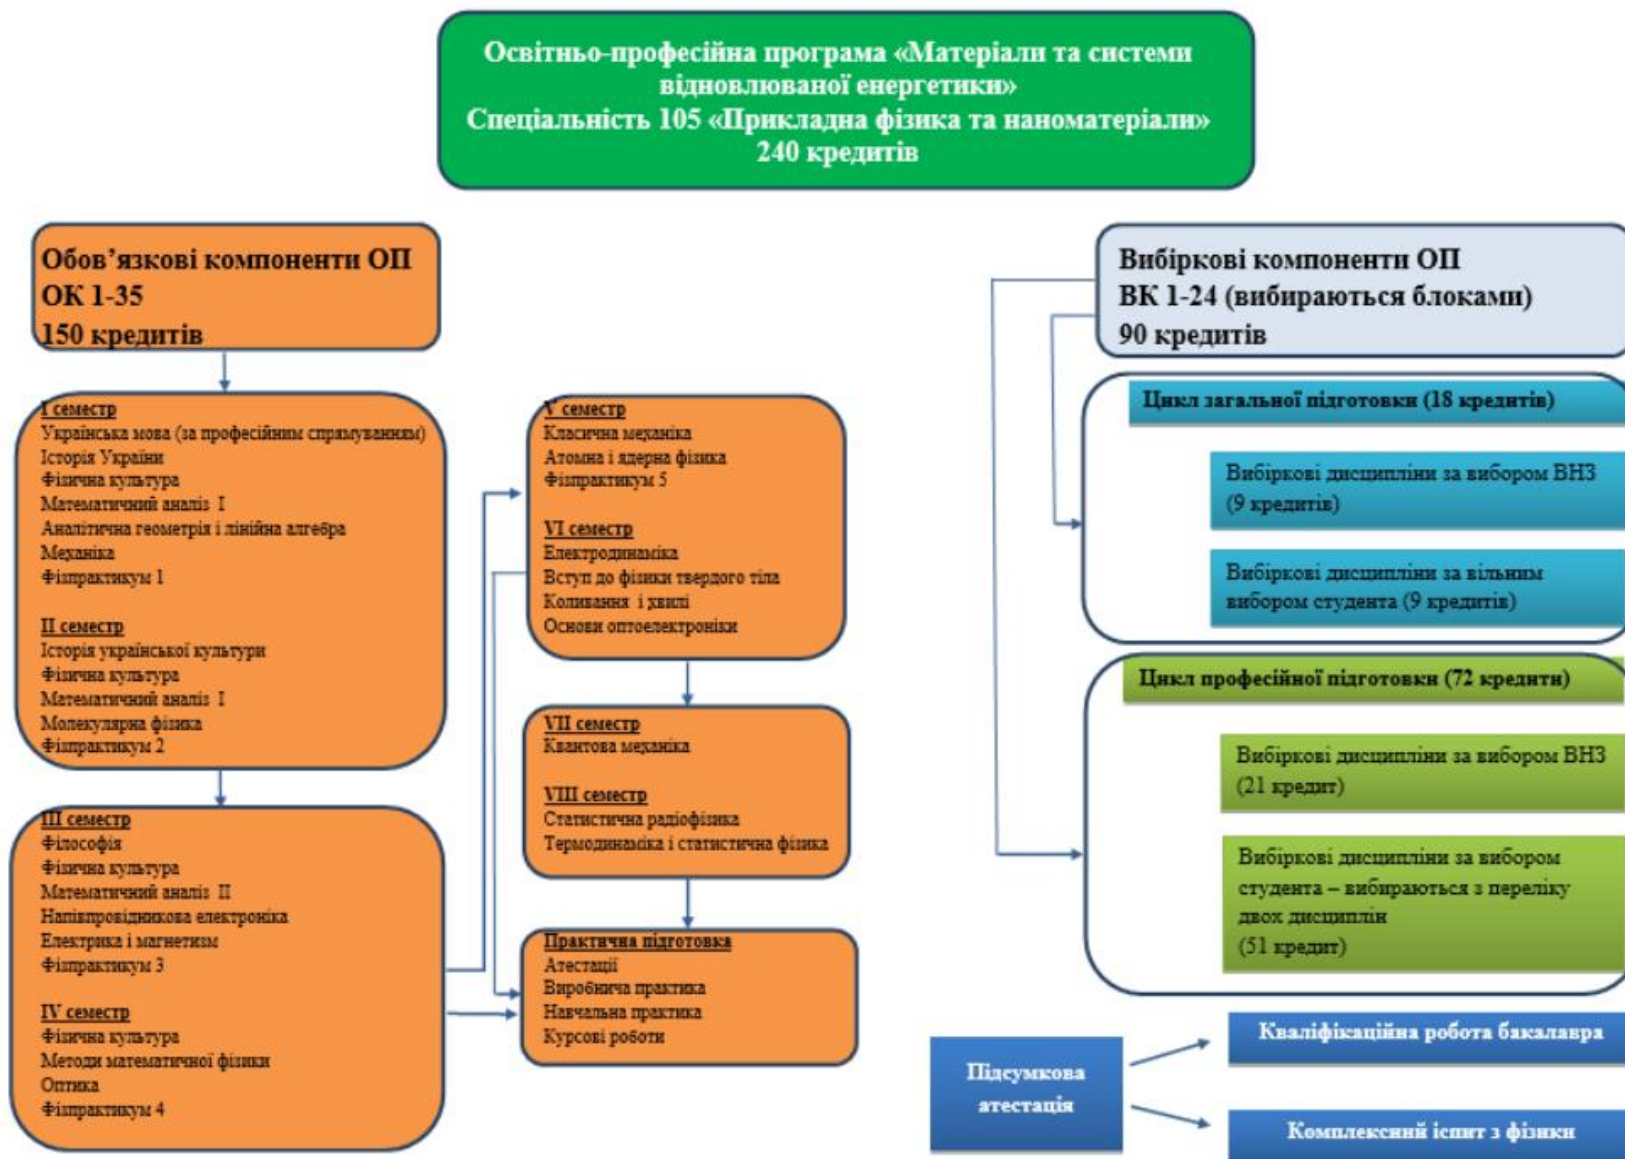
Освітньо-професійна програма «Матеріали та системи відновлюваної енергетики»
Спеціальність 105 «Прикладна фізика та наноматеріали»
240 кредитів

Обов'язкові компоненти ОП
ОК 1-35
150 кредитів

I семестр
Українська мова (за професійним спрямуванням)
Історія України
Фізична культура
Математичний аналіз I
Аналітична геометрія і лінійна алгебра
Механіка
Фізпрактикум 1

II семестр
Історія української культури
Фізична культура
Математичний аналіз I
Молекулярна фізика
Фізпрактикум 2

III семестр
Філософія
Фізична культура
Математичний аналіз II
Напівпровідникова електроніка
Електрика і магнетизм
Фізпрактикум 3

IV семестр
Фізична культура
Методи математичної фізики
Оптика
Фізпрактикум 4

V семестр
Класична механіка
Атомна і ядерна фізика
Фізпрактикум 5

VI семестр
Електродинаміка
Вступ до фізики твердого тіла
Коливання і хвилі
Основи оптоелектроніки

VII семестр
Квантова механіка

VIII семестр
Статистична радіофізика
Термодинаміка і статистична фізика

Практична підготовка
Атестації
Виробнича практика
Навчальна практика
Курсові роботи

Вибіркові компоненти ОП
ВК 1-24 (вибираються блоками)
90 кредитів

Цикл загальної підготовки (18 кредитів)

Вибіркові дисципліни за вибором ВНЗ (9 кредитів)

Вибіркові дисципліни за вільним вибором студента (9 кредитів)

Цикл професійної підготовки (72 кредити)

Вибіркові дисципліни за вибором ВНЗ (21 кредит)

Вибіркові дисципліни за вибором студента – вибираються з переліку двох дисциплін (51 кредит)

Підсумкова атестація

Кваліфікаційна робота бакалавра

Комплексний іспит з фізики